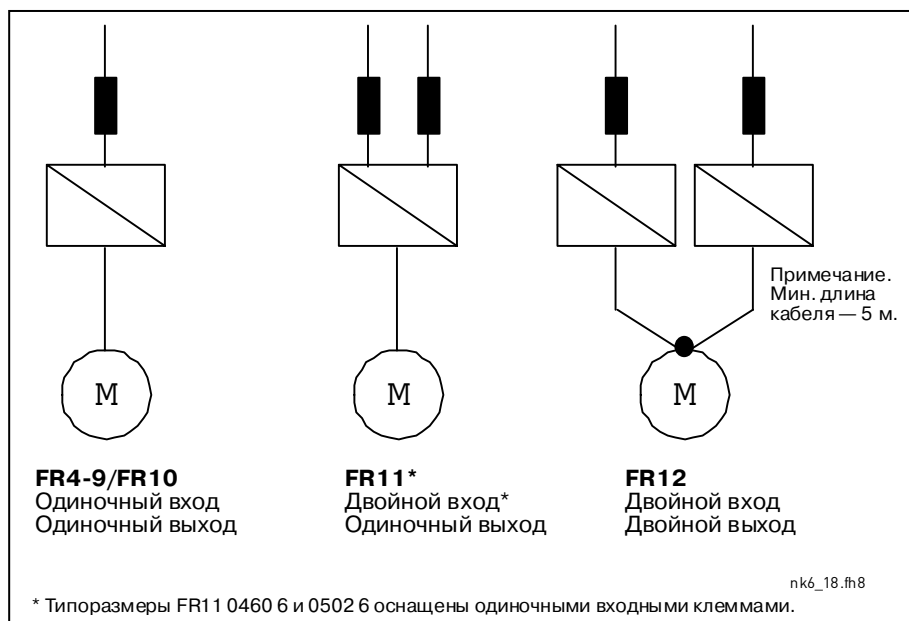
Примечание. Мин. длина кабеля — 5 м.

M

M

M

**FR4-9/FR10**
Одиночный вход
Одиночный выход

**FR11***
Двойной вход*
Одиночный выход

**FR12**
Двойной вход
Двойной выход

nk6_18.fh8

* Типоразмеры FR11 0460 6 и 0502 6 оснащены одиночными входными клеммами.